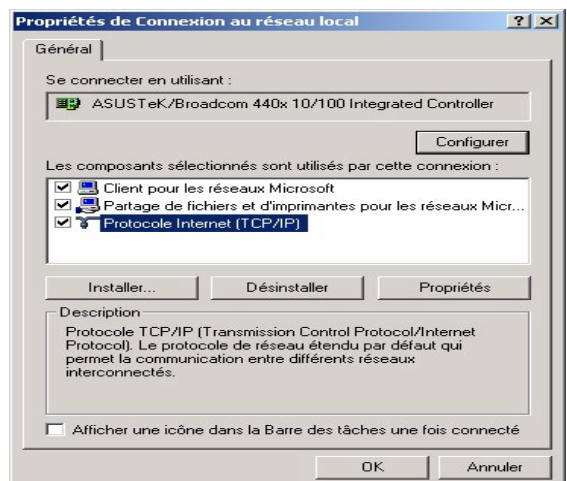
Propriétés de Connexion au réseau local

?

Général

Se connecter en utilisant :

ASUSTeK/Broadcom 440x 10/100 Integrated Controller

Configurer

Les composants sélectionnés sont utilisés par cette connexion :

Client pour les réseaux Microsoft
Partage de fichiers et d'imprimantes pour les réseaux Micr...
Protocole Internet (TCP/IP)

Installer...

Désinstaller

Propriétés

Description

Protocole TCP/IP (Transmission Control Protocol/Internet Protocol). Le protocole de réseau étendu par défaut qui permet la communication entre différents réseaux interconnectés.

Afficher une icône dans la Barre des tâches une fois connecté

OK

Annuler